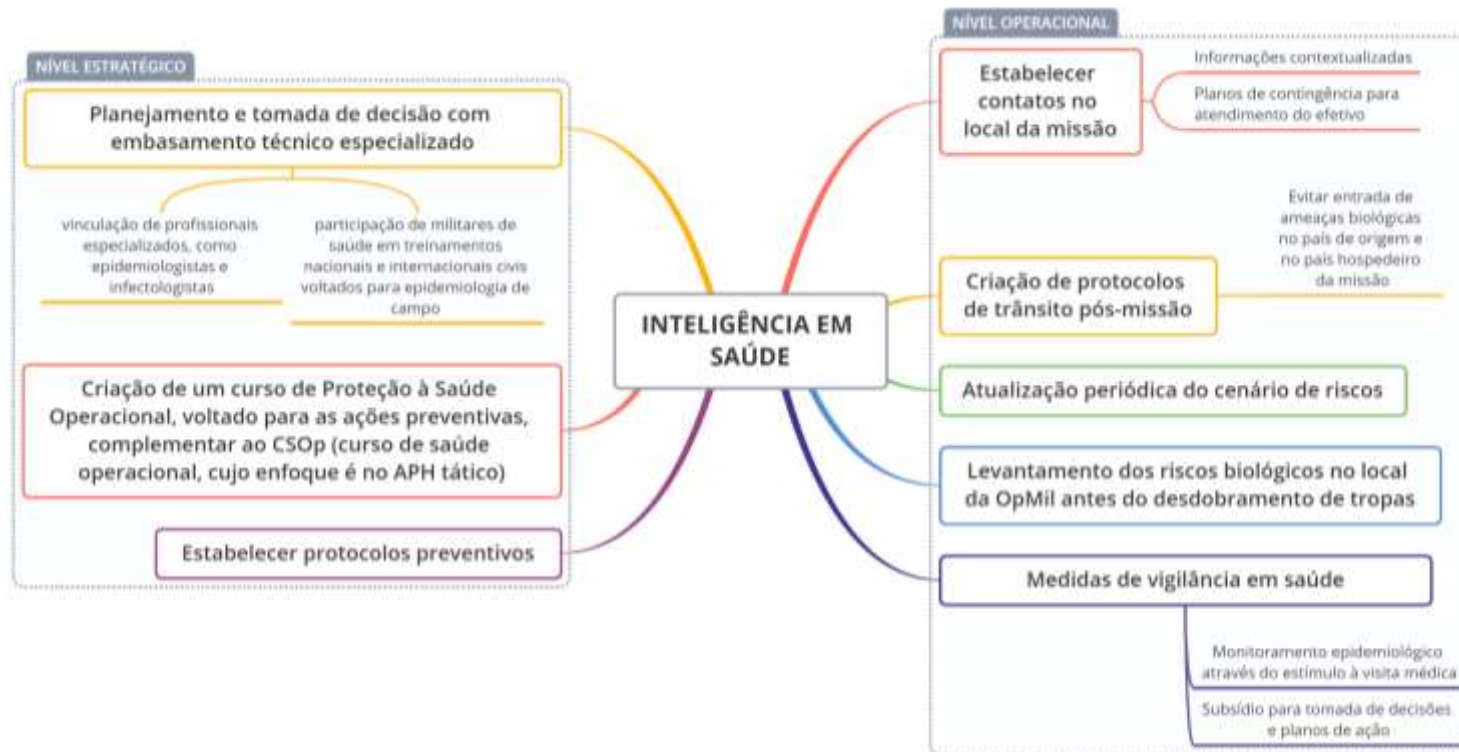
INTELIGÊNCIA EM SAÚDE

NÍVEL ESTRATÉGICO

Planejamento e tomada de decisão com embasamento técnico especializado

vinculação de profissionais especializados, como epidemiologistas e infectologistas

participação de militares de saúde em treinamentos nacionais e internacionais civis voltados para epidemiologia de campo

Criação de um curso de Proteção à Saúde Operacional, voltado para as ações preventivas, complementar ao CSOp (curso de saúde operacional, cujo enfoque é no APH tático)

Estabelecer protocolos preventivos

NÍVEL OPERACIONAL

Estabelecer contatos no local da missão

Informações contextualizadas

Planos de contingência para atendimento do efetivo

Criação de protocolos de trânsito pós-missão

Evitar entrada de ameaças biológicas no país de origem e no país hospedeiro da missão

Atualização periódica do cenário de riscos

Levantamento dos riscos biológicos no local da OpMil antes do desdobramento de tropas

Medidas de vigilância em saúde

Monitoramento epidemiológico através do estímulo à visita médica

Subsídio para tomada de decisões e planos de ação